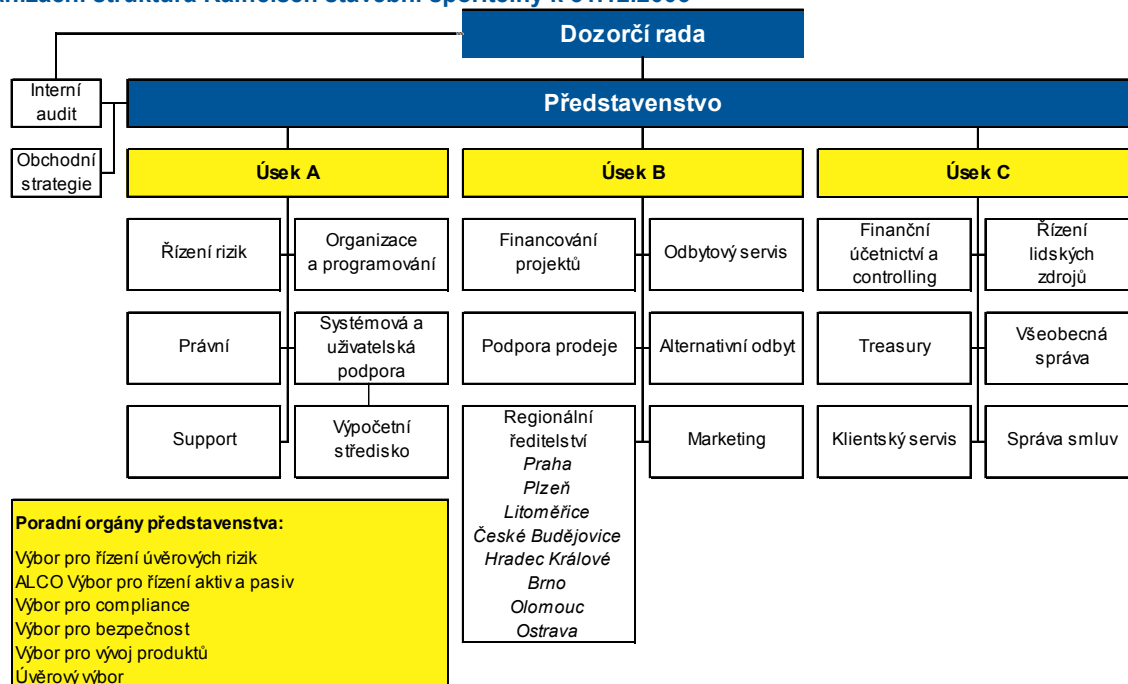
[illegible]nizační struktura Raiffeisen stavební spořitelny k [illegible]

Dozorčí rada

Interní audit

Obchodní strategie

Představenstvo

Úsek A

Úsek B

Úsek C

Řízení rizik

Organizace a programování

Právní

Systémová a uživatelská podpora

Support

Výpočetní středisko

Financování projektů

Odbytový servis

Podpora prodeje

Alternativní odbyt

Regionální ředitelství
*Praha*
*Plzeň*
*Litoměřice*
*České Budějovice*
*Hradec Králové*
*Brno*
*Olomouc*
*Ostrava*

Marketing

Finanční účetnictví a controlling

Řízení lidských zdrojů

Treasury

Všeobecná správa

Klientský servis

Správa smluv

**Poradní orgány představenstva:**

Výbor pro řízení úvěrových rizik
ALCO Výbor pro řízení aktiv a pasiv
Výbor pro compliance
Výbor pro bezpečnost
Výbor pro vývoj produktů
Úvěrový výbor